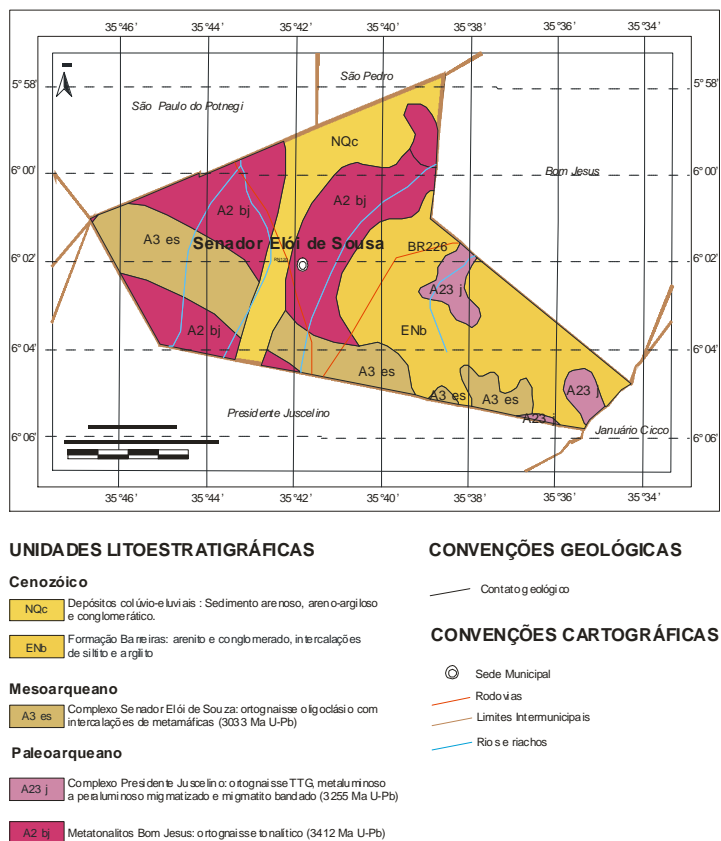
35°46' 35°44' 35°42' 35°40' 35°38' 35°36' 35°34'

5°58'
6°00'
6°02'
6°04'
6°06'

São Pedro
São Paulo do Potnegi
Bom Jesus
NQc
A2 bj
A2 bj
A3 es
Senador Elói de Sousa
BR226
A23 j
ENb
A2 bj
A3 es
A3 es
A3 es
A23 j
A23 j
Presidente Juscelino
Januário Cicco

35°46' 35°44' 35°42' 35°40' 35°38' 35°36' 35°34'

UNIDADES LITOESTRATIGRÁFICAS

Cenozóico

NQc Depósitos colúvio-eluviais: Sedimento arenoso, areno-argiloso e conglomerático.

ENb Formação Barreiras: arenito e conglomerado, intercalações de siltito e argilito

Mesoarqueano

A3 es Complexo Senador Elói de Souza: ortognaisse oligoclásio com intercalações de metamáficas (3033 Ma U-Pb)

Paleoarqueano

A23 j Complexo Presidente Juscelino: ortognaisse TTG, metaluminoso a peraluminoso migmatizado e migmatito bandado (3255 Ma U-Pb)

A2 bj Metatonalitos Bom Jesus: ortognaisse tonalítico (3412 Ma U-Pb)

CONVENÇÕES GEOLÓGICAS

Contato geológico

CONVENÇÕES CARTOGRÁFICAS

Sede Municipal
Rodovias
Limites Intermunicipais
Rios e riachos